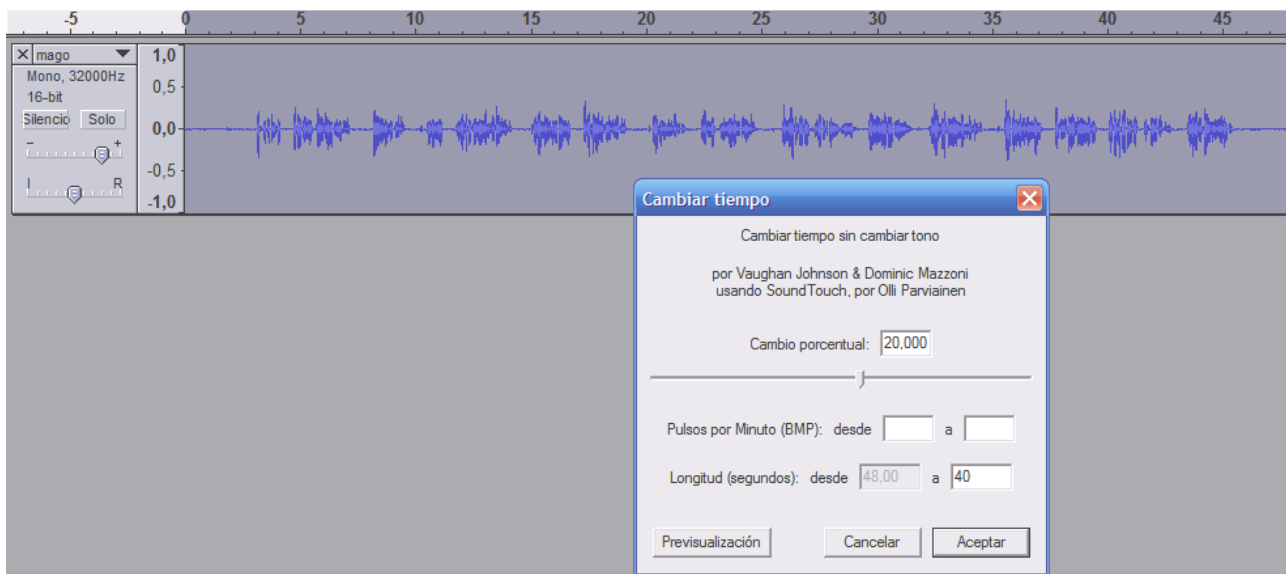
-5 0 5 10 15 20 25 30 35 40 45

× mago

Mono, 32000Hz
16-bit

Silencio Solo

- +

L R

1,0
0,5
0,0
-0,5
-1,0

Cambiar tiempo

Cambiar tiempo sin cambiar tono

por Vaughan Johnson & Dominic Mazzoni
usando SoundTouch, por Olli Parviainen

Cambio porcentual: 20,000

Pulsos por Minuto (BMP): desde a

Longitud (segundos): desde 48,00 a 40

Previsualización Cancelar Aceptar